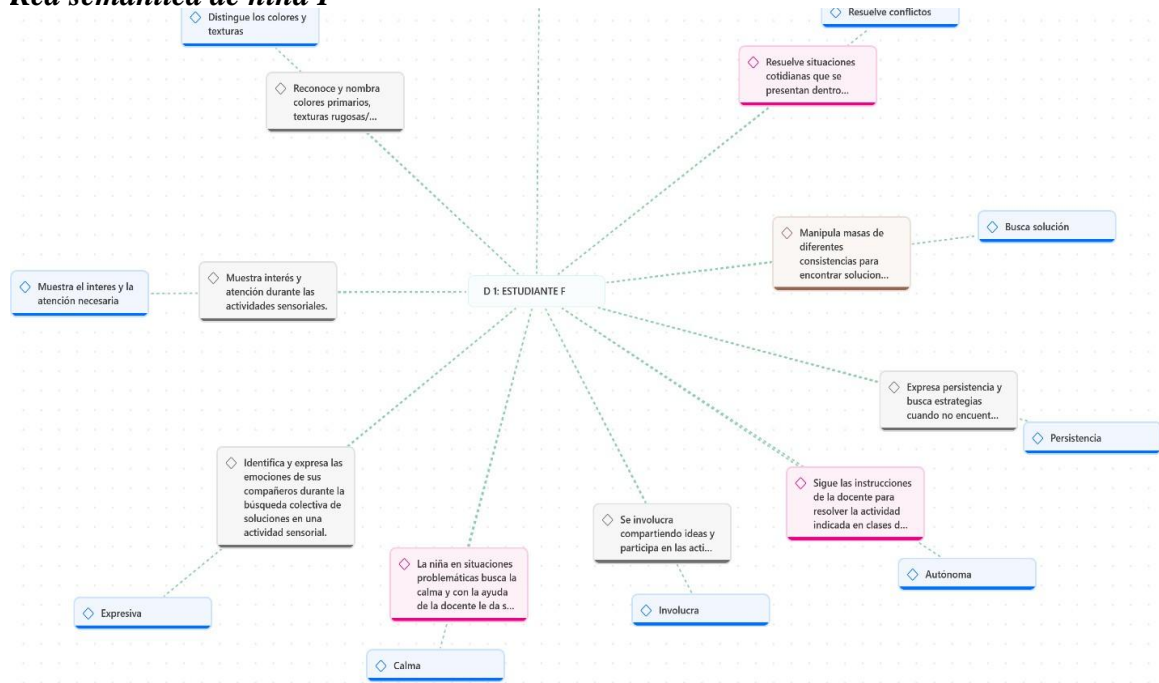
Red semántica de niña F

Distingue los colores y texturas

Reconoce y nombra colores primarios, texturas rugosas/...

Resuelve conflictos

Resuelve situaciones cotidianas que se presentan dentro...

Manipula masas de diferentes consistencias para encontrar solucion...

Busca solución

Muestra el interes y la atención necesaria

Muestra interés y atención durante las actividades sensoriales.

D 1: ESTUDIANTE F

Expresa persistencia y busca estrategias cuando no encuent...

Persistencia

Identifica y expresa las emociones de sus compañeros durante la busqueda colectiva de soluciones en una actividad sensorial.

Sigue las instrucciones de la docente para resolver la actividad indicada en clases d...

Se involucra compartiendo ideas y participa en las acti...

Autónoma

La niña en situaciones problemáticas busca la calma y con la ayuda de la docente le da s...

Expresiva

Involucra

Calma